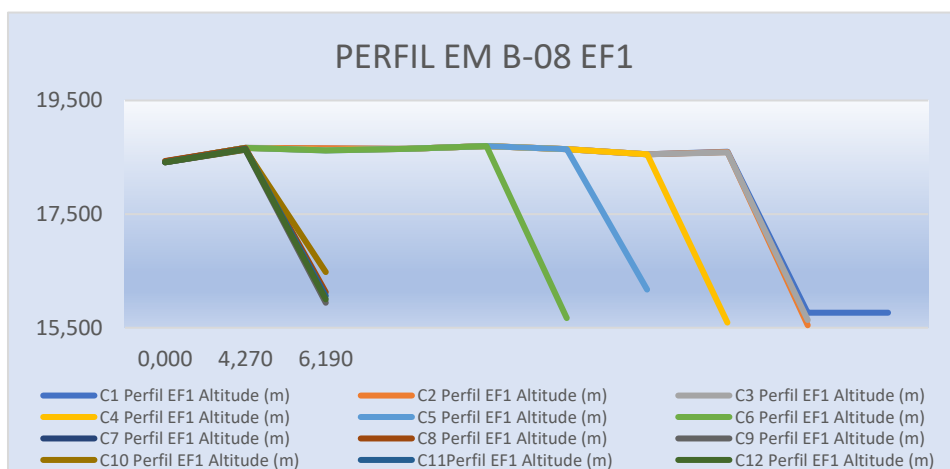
PERFIL EM B-08 EF1

19,500
17,500
15,500

0,000 4,270 6,190

C1 Perfil EF1 Altitude (m)
C2 Perfil EF1 Altitude (m)
C3 Perfil EF1 Altitude (m)
C4 Perfil EF1 Altitude (m)
C5 Perfil EF1 Altitude (m)
C6 Perfil EF1 Altitude (m)
C7 Perfil EF1 Altitude (m)
C8 Perfil EF1 Altitude (m)
C9 Perfil EF1 Altitude (m)
C10 Perfil EF1 Altitude (m)
C11Perfil EF1 Altitude (m)
C12 Perfil EF1 Altitude (m)